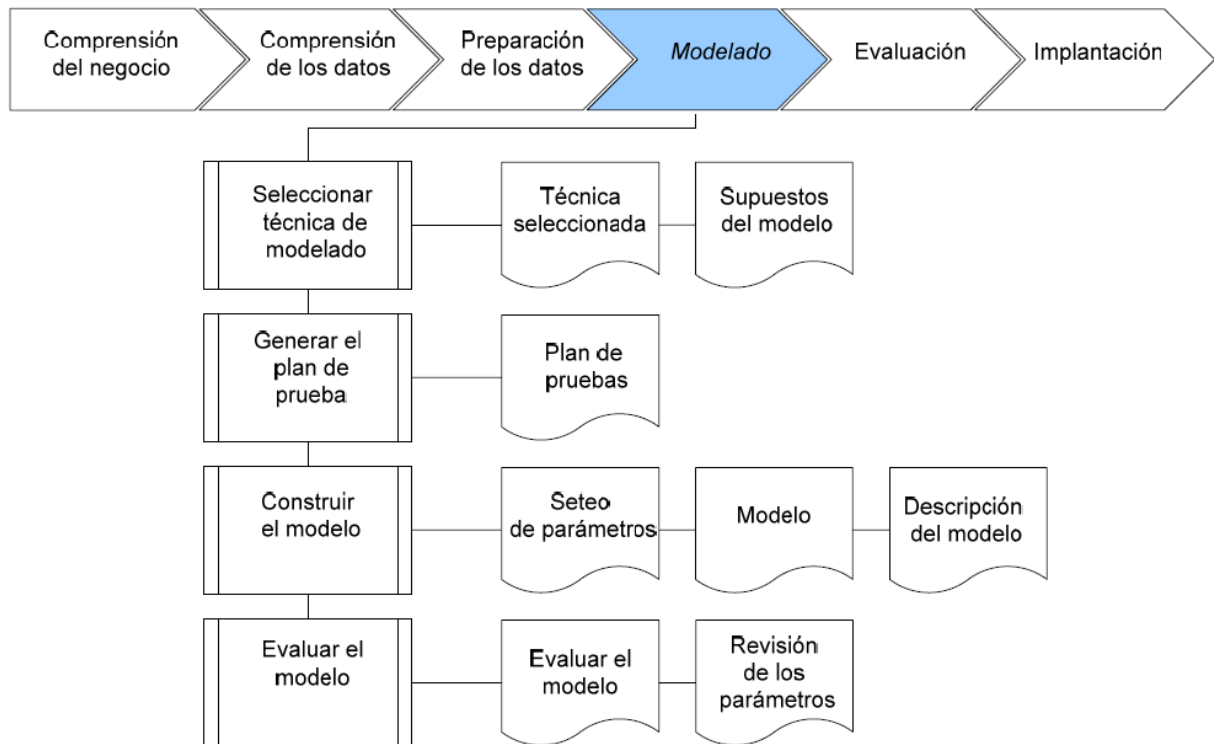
Comprensión del negocio

Comprensión de los datos

Preparación de los datos

Modelado

Evaluación

Implantación

Seleccionar técnica de modelado

Técnica seleccionada

Supuestos del modelo

Generar el plan de prueba

Plan de pruebas

Construir el modelo

Seteo de parámetros

Modelo

Descripción del modelo

Evaluar el modelo

Evaluar el modelo

Revisión de los parámetros